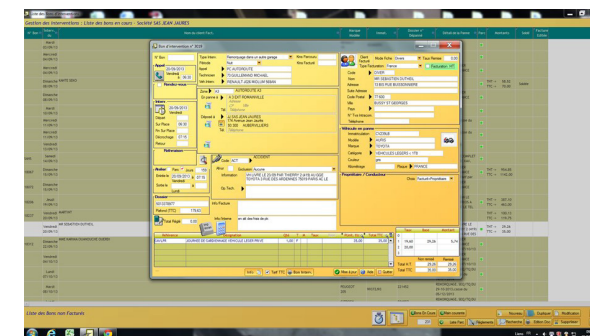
Gestion des interventions : Liste des bons en cours : Société SAS JEAN JAURES

Bon d'intervention n° 3634

N° Bon
Appel
25/06/2013
Vendredi
Rendez-vous
Départ
Sur Place
Fin Sur Place
Décrochage
Retour
Facturation

Type Interv. Remorquage dans un autre garage
Priorité
Payeur FC AUTOROUTE
Technicien TOUGLERBAND MICHAEL
Véhicule RENAULT 4GB #N0LUM BBMA

Zone A1
Adresse AUTOROUTE A3
93 ROMAINVILLE
Tel
LA SAS JEAN JAURES
AUBERVILLIERS

Client Facturé
Mode Réglt. Chèque
Type Facturation France
Code DIVER
Nom MR SEBASTIEN DUTHEIL
Adresse
Code Postal 77100
Ville BUSSY ST GEORGES
Pays
Téléphone

Véhicule en panne
Immatriculation
Modèle
Marque
Catégorie VEHICULES LEGERS < 1T5
Couleur
Kilométrage
Pays FRANCE

Propriétaire / Conducteur
Client Facturé=Propriétaire

ACCIDENT
Motif Sinistre Accueil
Informations
Op. Tech.
Info Facture
Info Mairie

Désignation
JOURNEE DE GARDIENNAGE VEHICULE LEGER PRI IE

Total HT
Total TTC

Liste des Bons non Facturés